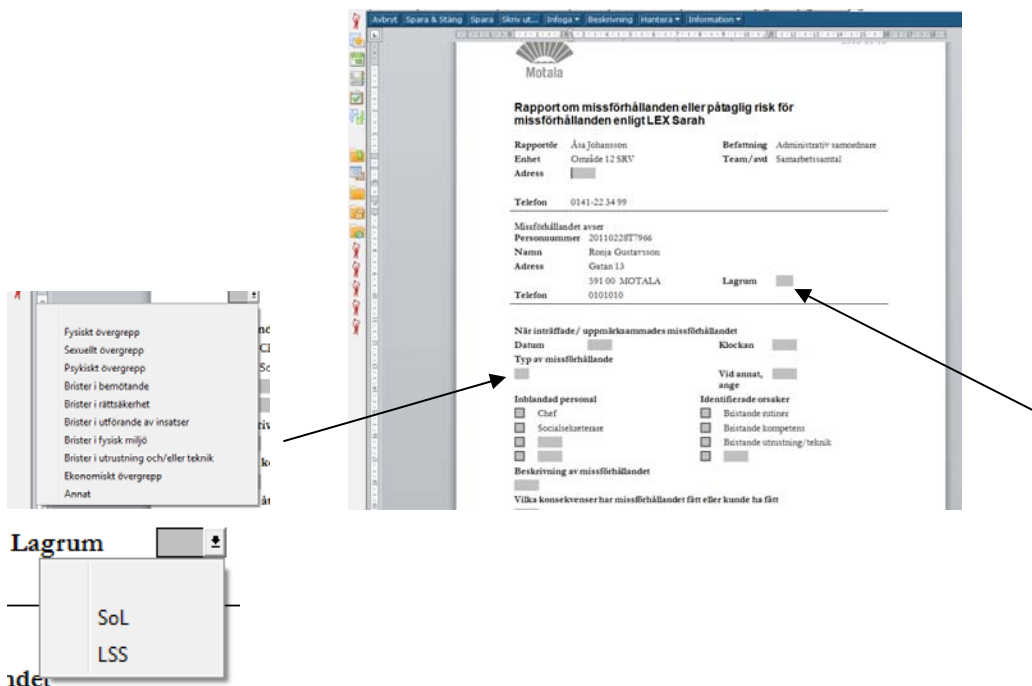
Avbryt Spara & Stäng Spara Skriv ut... Infoga ▾ Beskrivning Hantera ▾ Information ▾

Motala

Rapport om missförhållanden eller påtaglig risk för missförhållanden enligt LEX Sarah

Rapportör Åsa Johansson
Befattning Administrativ samordnare
Enhet Område 12 SRV
Team/avd Samarbetssamtal
Adress

Telefon 0141-22 34 99

Missförhållandet avser
Personnummer 20110228T7966
Namn Ronja Gustavsson
Adress Gatan 13
591 00 MOTALA
Lagrum
Telefon 0101010

När inträffade/ uppmärksammades missförhållandet
Datum
Klockan
Typ av missförhållande
Vid annat, ange

Inblandad personal
Chef
Socialsekreterare

Identifierade orsaker
Bristande rutiner
Bristande kompetens
Bristande utrustning/teknik

Beskrivning av missförhållandet

Vilka konsekvenser har missförhållandet fått eller kunde ha fått

Fysiskt övergrepp
Sexuellt övergrepp
Psykiskt övergrepp
Brister i bemötande
Brister i rättsäkerhet
Brister i utförande av insatser
Brister i fysisk miljö
Brister i utrustning och/eller teknik
Ekonomiskt övergrepp
Annat

Lagrum

SoL
LSS

ndet